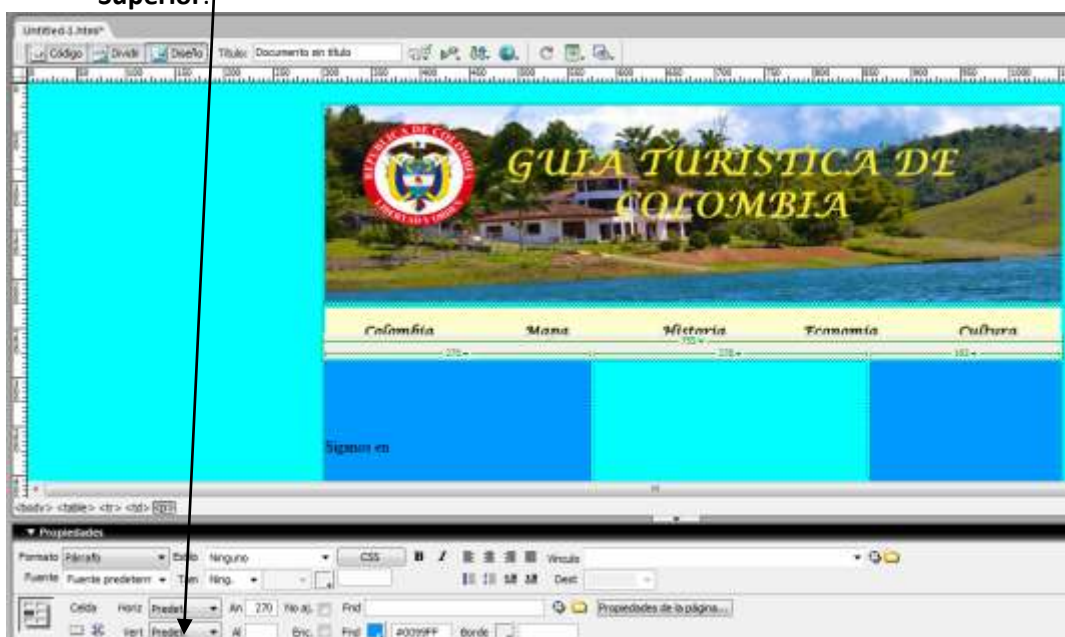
superior.

Untitled-1.html*

Código Dividir Diseño Título: Documento sin título

REPUBLICA DE COLOMBIA
LIBERTAD Y ORDEN

GUIA TURISTICA DE COLOMBIA

Colombia Mapa Historia Economia Cultura

755
270 278 182

Siganos en

<body> <table> <tr> <td> <p>

▼ Propiedades

Formato Párrafo Estilo Ninguno CSS B I Vínculo
Fuente Fuente predeterminada Tam Ning. Dest

Celda Horz Predet An 270 No aj. Fnd Propiedades de la página...
Vert Predet Al Enc. Fnd #0099FF Borde